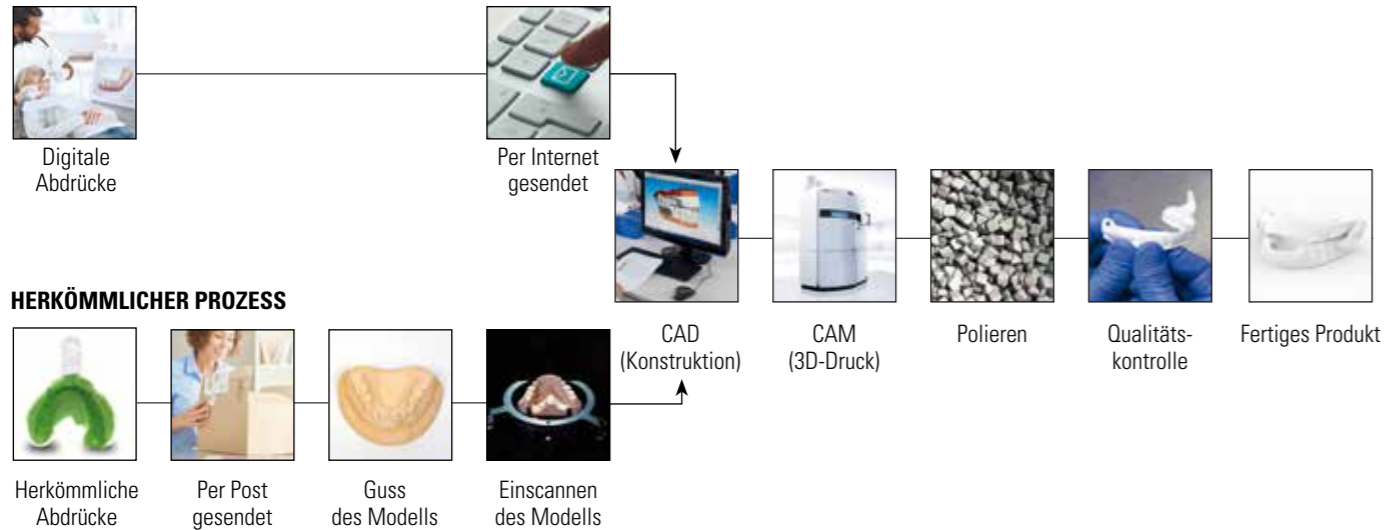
Digitale Abdrücke

Per Internet gesendet

CAD (Konstruktion)

CAM (3D-Druck)

Polieren

Qualitätskontrolle

Fertiges Produkt

HERKÖMMLICHER PROZESS

Herkömmliche Abdrücke

Per Post gesendet

Guss des Modells

Einscannen des Modells